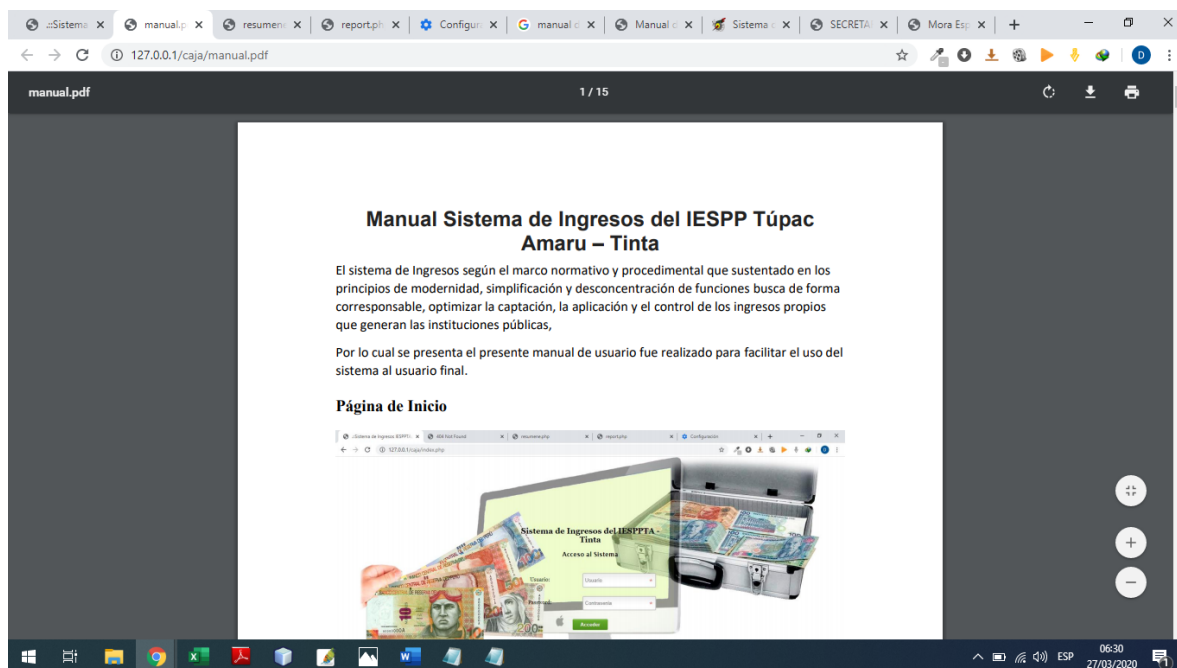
.::Sistema ×
manual.p ×
resumen ×
report.ph ×
Configur ×
manual d ×
Manual d ×
Sistema d ×
SECRETA ×
Mora Esp ×
+

127.0.0.1/caja/manual.pdf

manual.pdf
1 / 15

Manual Sistema de Ingresos del IESPP Túpac Amaru – Tinta

El sistema de Ingresos según el marco normativo y procedimental que sustentado en los principios de modernidad, simplificación y desconcentración de funciones busca de forma corresponsable, optimizar la captación, la aplicación y el control de los ingresos propios que generan las instituciones públicas,

Por lo cual se presenta el presente manual de usuario fue realizado para facilitar el uso del sistema al usuario final.

Página de Inicio

.::Sistema de Ingresos IESPPTA ×
404 Not Found ×
resumen.php ×
report.php ×
Configuración ×
127.0.0.1/caja/index.php

Sistema de Ingresos del IESPPTA - Tinta
Acceso al Sistema
Usuario
Usuario
Password
Contraseña
Acceder

ESP
06:30
27/03/2020